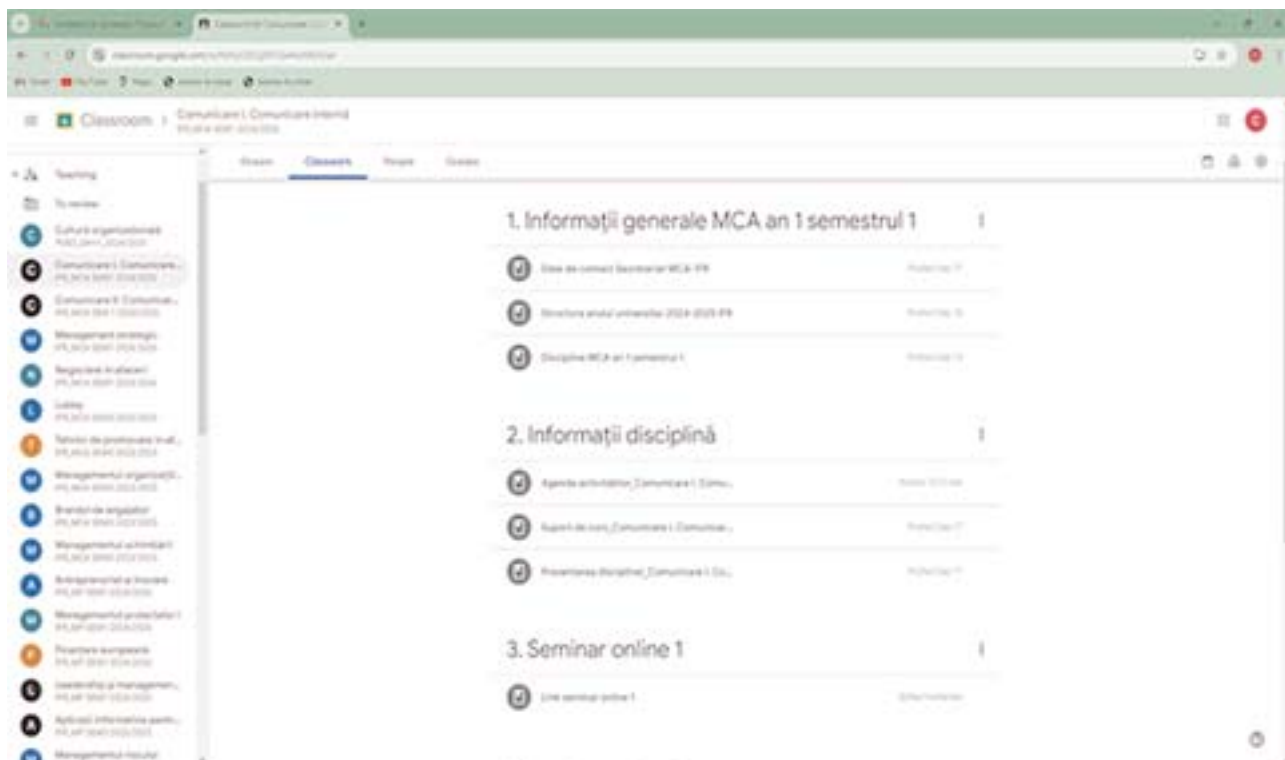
Classroom > Comunicare I. Comunicare internă

Stream Classwork People Grades

Teaching
To review

Cultură organizațională
Comunicare I. Comunicare...
Comunicare II. Comunicar...
Management strategic
Negociere în afaceri
Lobby
Tehnici de promovare în af...
Managementul organizați...
Brandul de angajator
Managementul schimbării
Antreprenoriat și inovare
Managementul proiectelor I
Finanțare europeană
Leadership și managemen...
Aplicații informatice pentr...
Managementul riscului

1. Informații generale MCA an 1 semestrul 1

Date de contact Secretariat MCA IFR
Structura anului universitar 2024-2025 IFR
Discipline MCA an 1 semestrul 1

2. Informații disciplină

Agenda activităților_Comunicare I. Comu...
Suport de curs_Comunicare I. Comunicar...
Prezentarea disciplinei_Comunicare I. Co...

3. Seminar online 1

Link seminar online 1